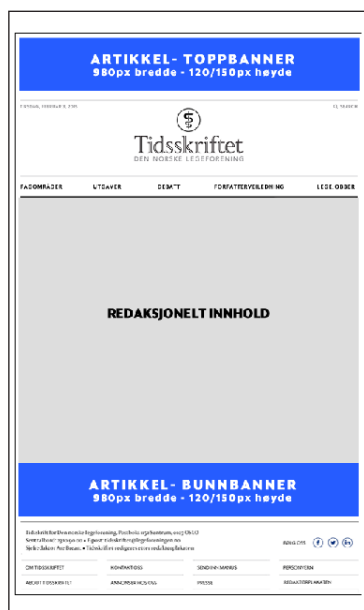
ARTIKKEL- TOPPBANNER
980px bredde - 120/150px høyde

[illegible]

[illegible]

Tidsskriftet
DEN NORSKE LEGEFORENING

FAGOMRÅDER UTGAVER DEBATT FORFATTERVEILEDNING LEDIGE JOBBER

REDAKSJONELT INNHOLD

ARTIKKEL- BUNNBANNER
980px bredde - 120/150px høyde

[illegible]

FØLG OSS

OM TIDSSKRIFTET KONTAKT OSS SENDINN MANUS PERSONVERN

ABONNÉR PÅ TIDSSKRIFTET ANNONSØRER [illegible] PRESSE REDAKTØRPLAKATEN